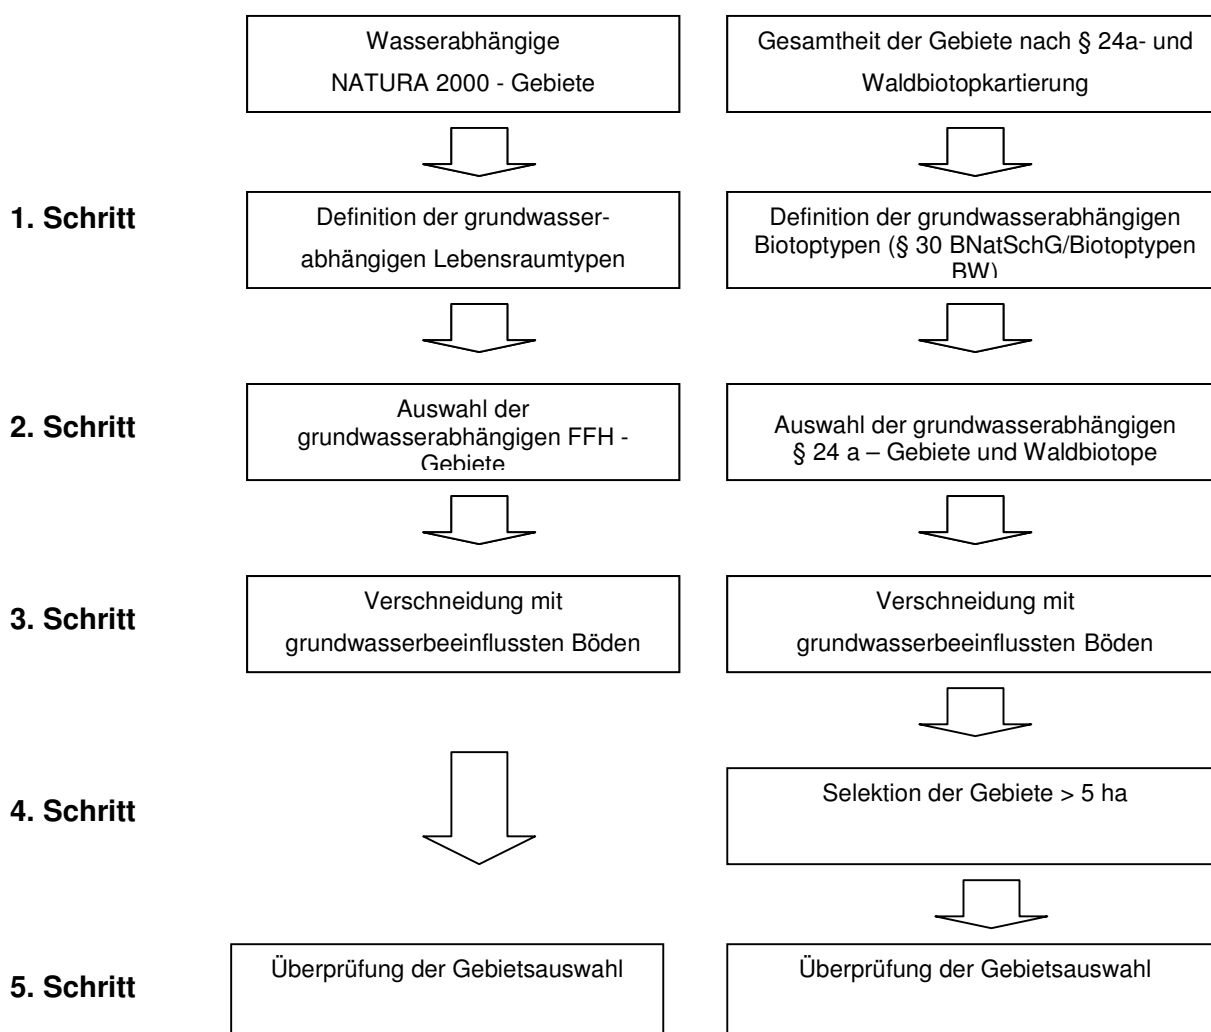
Wasserabhängige NATURA 2000 - Gebiete

Gesamtheit der Gebiete nach § 24a- und Waldbiotopkartierung

1. Schritt

Definition der grundwasserabhängigen Lebensraumtypen

Definition der grundwasserabhängigen Biotoptypen (§ 30 BNatSchG/Biotoptypen BW)

2. Schritt

Auswahl der grundwasserabhängigen FFH - Gebiete

Auswahl der grundwasserabhängigen § 24 a – Gebiete und Waldbiotope

3. Schritt

Verschneidung mit grundwasserbeeinflussten Böden

Verschneidung mit grundwasserbeeinflussten Böden

4. Schritt

Selektion der Gebiete > 5 ha

5. Schritt

Überprüfung der Gebietsauswahl

Überprüfung der Gebietsauswahl